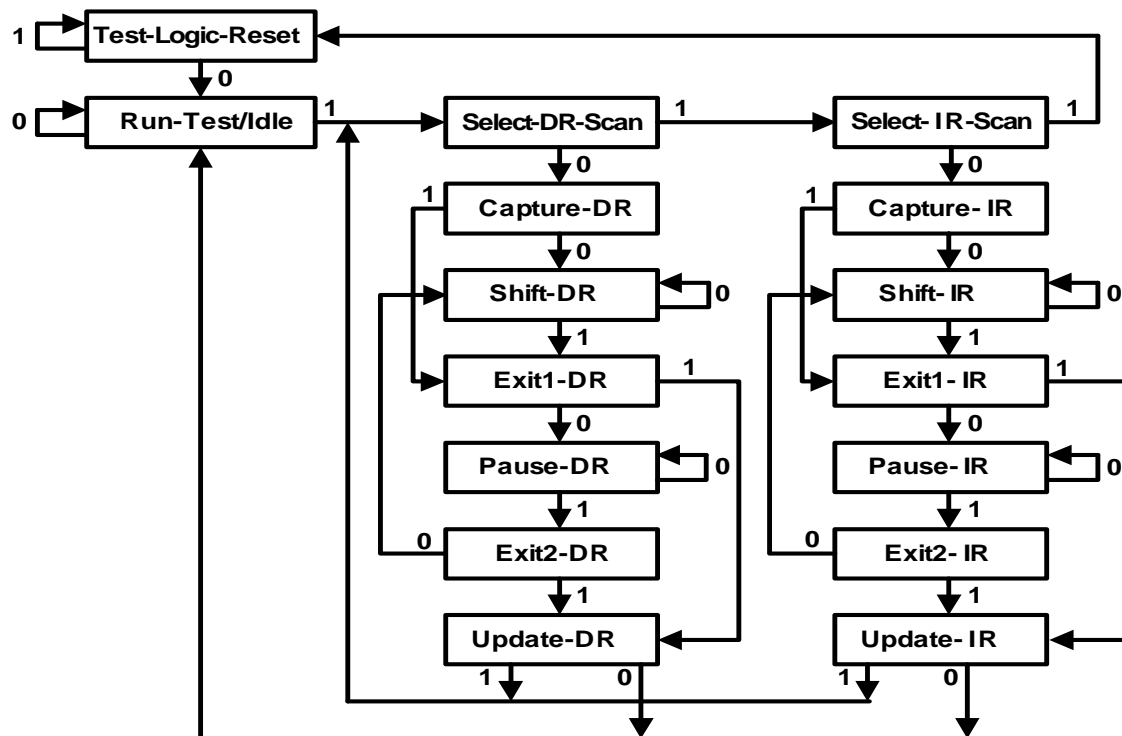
1
Test-Logic-Reset
0
0
Run-Test/Idle
1
Select-DR-Scan
1
Select-IR-Scan
1
0
0
1
Capture-DR
1
Capture-IR
0
0
Shift-DR
0
Shift-IR
0
1
1
Exit1-DR
1
Exit1-IR
1
0
0
Pause-DR
0
Pause-IR
0
1
1
0
Exit2-DR
0
Exit2-IR
1
1
Update-DR
Update-IR
1
0
1
0